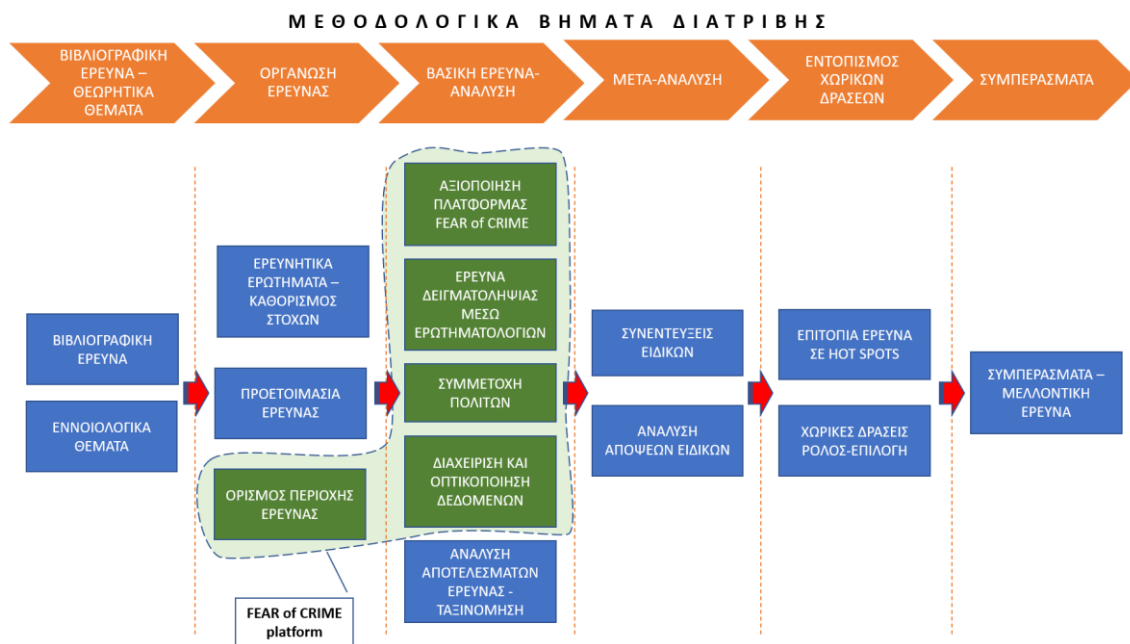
ΜΕΘΟΔΟΛΟΓΙΚΑ ΒΗΜΑΤΑ ΔΙΑΤΡΙΒΗΣ

ΒΙΒΛΙΟΓΡΑΦΙΚΗ ΕΡΕΥΝΑ – ΘΕΩΡΗΤΙΚΑ ΘΕΜΑΤΑ

ΟΡΓΑΝΩΣΗ ΕΡΕΥΝΑΣ

ΒΑΣΙΚΗ ΕΡΕΥΝΑ-ΑΝΑΛΥΣΗ

ΜΕΤΑ-ΑΝΑΛΥΣΗ

ΕΝΤΟΠΙΣΜΟΣ ΧΩΡΙΚΩΝ ΔΡΑΣΕΩΝ

ΣΥΜΠΕΡΑΣΜΑΤΑ

ΒΙΒΛΙΟΓΡΑΦΙΚΗ ΕΡΕΥΝΑ

ΕΝΝΟΙΟΛΟΓΙΚΑ ΘΕΜΑΤΑ

ΕΡΕΥΝΗΤΙΚΑ ΕΡΩΤΗΜΑΤΑ – ΚΑΘΟΡΙΣΜΟΣ ΣΤΟΧΩΝ

ΠΡΟΕΤΟΙΜΑΣΙΑ ΕΡΕΥΝΑΣ

ΟΡΙΣΜΟΣ ΠΕΡΙΟΧΗΣ ΕΡΕΥΝΑΣ

FEAR of CRIME platform

ΑΞΙΟΠΟΙΗΣΗ ΠΛΑΤΦΟΡΜΑΣ FEAR of CRIME

ΕΡΕΥΝΑ ΔΕΙΓΜΑΤΟΛΗΨΙΑΣ ΜΕΣΩ ΕΡΩΤΗΜΑΤΟΛΟΓΙΩΝ

ΣΥΜΜΕΤΟΧΗ ΠΟΛΙΤΩΝ

ΔΙΑΧΕΙΡΙΣΗ ΚΑΙ ΟΠΤΙΚΟΠΟΙΗΣΗ ΔΕΔΟΜΕΝΩΝ

ΑΝΑΛΥΣΗ ΑΠΟΤΕΛΕΣΜΑΤΩΝ ΕΡΕΥΝΑΣ - ΤΑΞΙΝΟΜΗΣΗ

ΣΥΝΕΝΤΕΥΞΕΙΣ ΕΙΔΙΚΩΝ

ΑΝΑΛΥΣΗ ΑΠΟΨΕΩΝ ΕΙΔΙΚΩΝ

ΕΠΙΤΟΠΙΑ ΕΡΕΥΝΑ ΣΕ HOT SPOTS

ΧΩΡΙΚΕΣ ΔΡΑΣΕΙΣ ΡΟΛΟΣ-ΕΠΙΛΟΓΗ

ΣΥΜΠΕΡΑΣΜΑΤΑ – ΜΕΛΛΟΝΤΙΚΗ ΕΡΕΥΝΑ